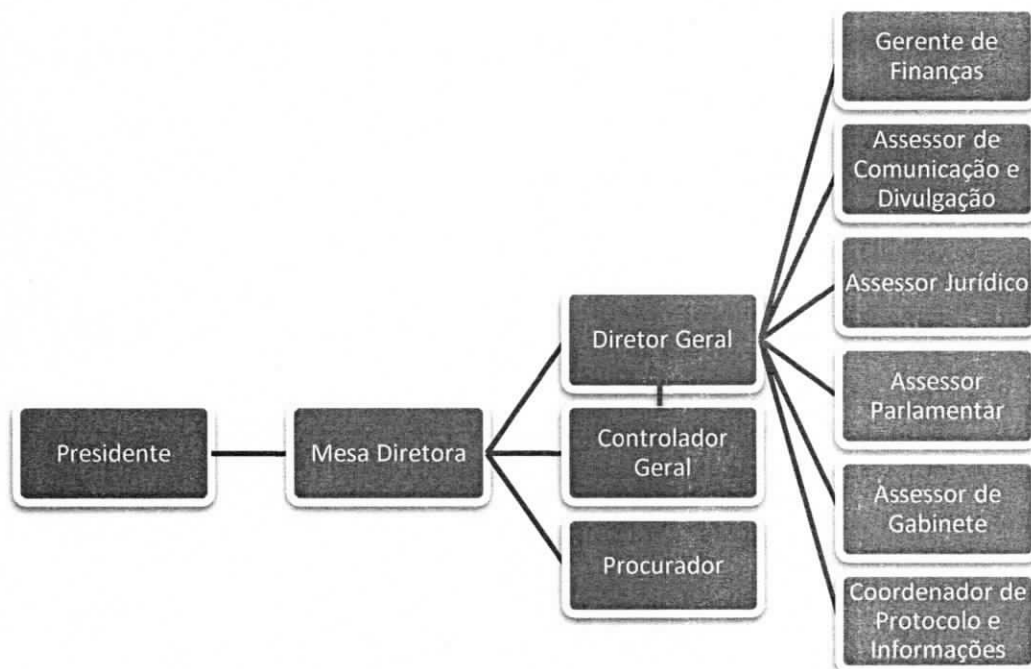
Presidente

Mesa Diretora

Diretor Geral

Controlador Geral

Procurador

Gerente de Finanças

Assessor de Comunicação e Divulgação

Assessor Jurídico

Assessor Parlamentar

Assessor de Gabinete

Coordenador de Protocolo e Informações